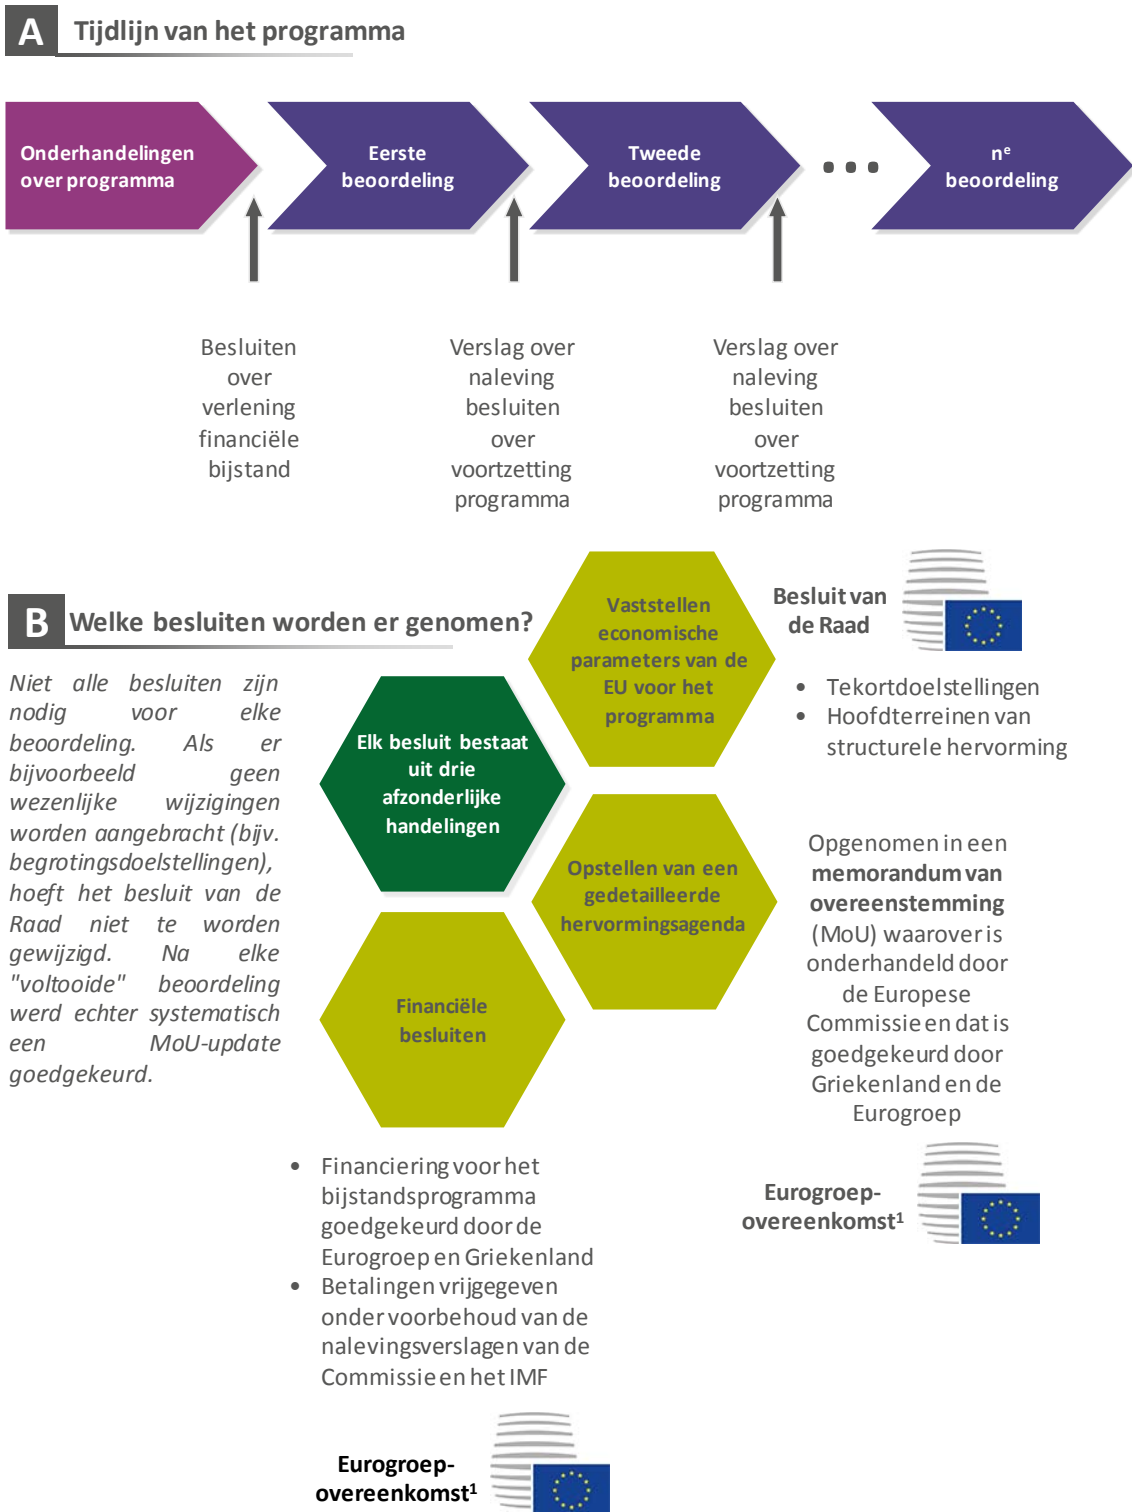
A Tijdlijn van het programma

Onderhandelingen over programma

Eerste beoordeling

Tweede beoordeling

...

$n^e$ beoordeling

Besluiten over verlening financiële bijstand

Verslag over naleving besluiten over voortzetting programma

Verslag over naleving besluiten over voortzetting programma

B Welke besluiten worden er genomen?

Niet alle besluiten zijn nodig voor elke beoordeling. Als er bijvoorbeeld geen wezenlijke wijzigingen worden aangebracht (bijv. begrotingsdoelstellingen), hoeft het besluit van de Raad niet te worden gewijzigd. Na elke "voltooide" beoordeling werd echter systematisch een MoU-update goedgekeurd.

Vaststellen economische parameters van de EU voor het programma

Besluit van de Raad

• Tekortdoelstellingen
• Hoofdterreinen van structurele hervorming

Elk besluit bestaat uit drie afzonderlijke handelingen

Opstellen van een gedetailleerde hervormingsagenda

Opgenomen in een **memorandum van overeenstemming** (MoU) waarover is onderhandeld door de Europese Commissie en dat is goedgekeurd door Griekenland en de Eurogroep

Financiële besluiten

• Financiering voor het bijstandsprogramma goedgekeurd door de Eurogroep en Griekenland
• Betalingen vrijgegeven onder voorbehoud van de nalevingsverslagen van de Commissie en het IMF

Eurogroep-overeenkomst¹

Eurogroep-overeenkomst¹